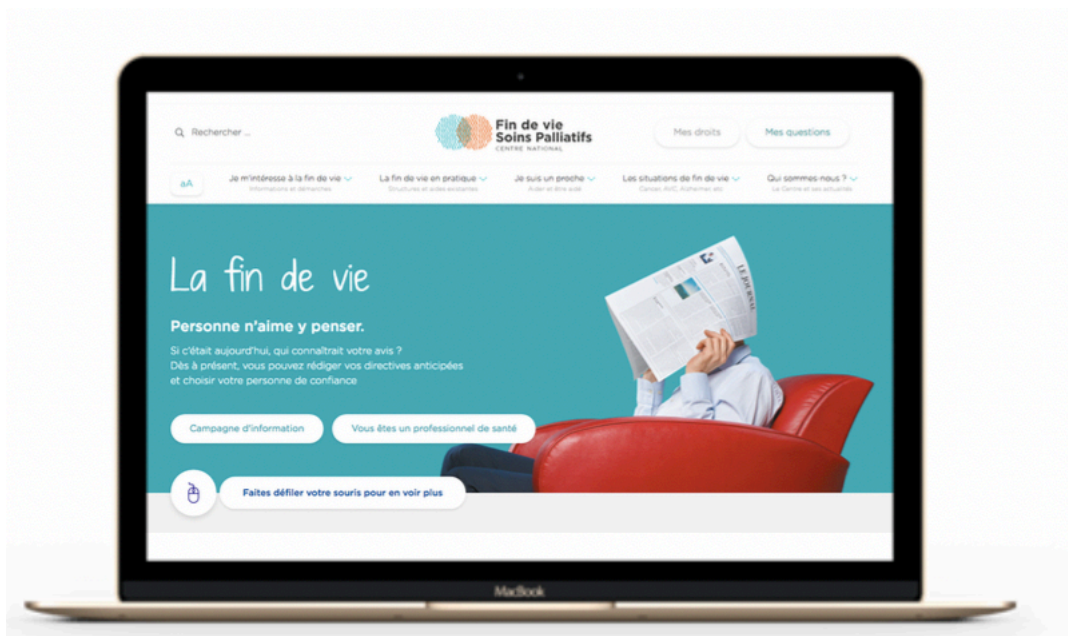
Rechercher ...

Fin de vie
Soins Palliatifs
CENTRE NATIONAL

Mes droits
Mes questions

aA
Je m'intéresse à la fin de vie
Informations et démarches
La fin de vie en pratique
Structures et aides existantes
Je suis un proche
Aider et être aidé
Les situations de fin de vie
Cancer, AVC, Alzheimer, etc
Qui sommes-nous ?
Le Centre et ses actualités

La fin de vie

Personne n'aime y penser.

Si c'était aujourd'hui, qui connaîtrait votre avis ?
Dès à présent, vous pouvez rédiger vos directives anticipées et choisir votre personne de confiance

LE JOURNAL

Campagne d'information
Vous êtes un professionnel de santé

Faites défiler votre souris pour en voir plus

MacBook